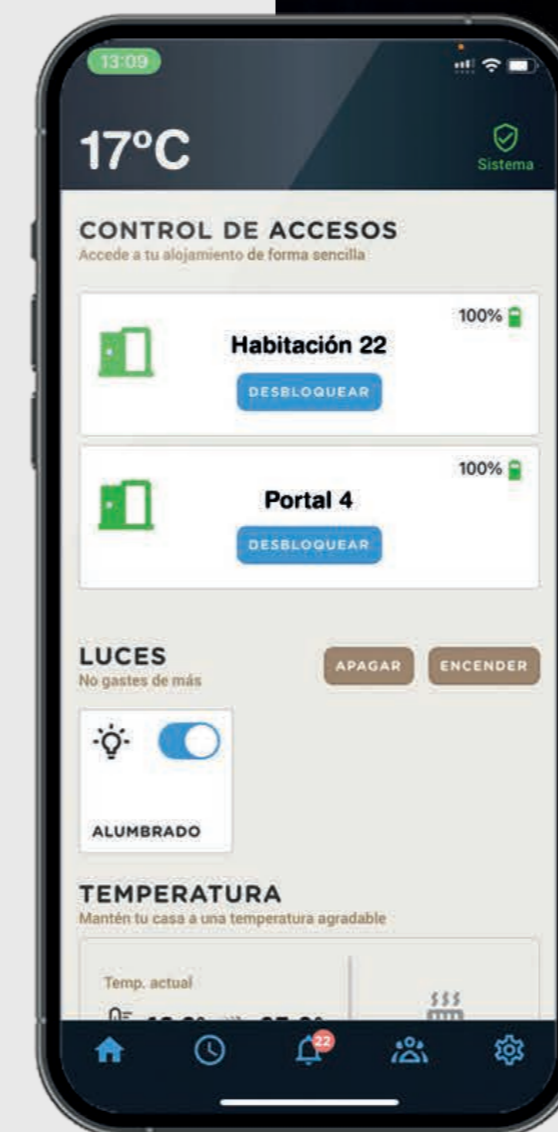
13:09

17ºC

Sistema

CONTROL DE ACCESOS
Accede a tu alojamiento de forma sencilla

100%

Habitación 22

DESBLOQUEAR

100%

Portal 4

DESBLOQUEAR

LUCES
No gastes de más

APAGAR

ENCENDER

ALUMBRADO

TEMPERATURA
Mantén tu casa a una temperatura agradable

Temp. actual

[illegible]

$$$

22